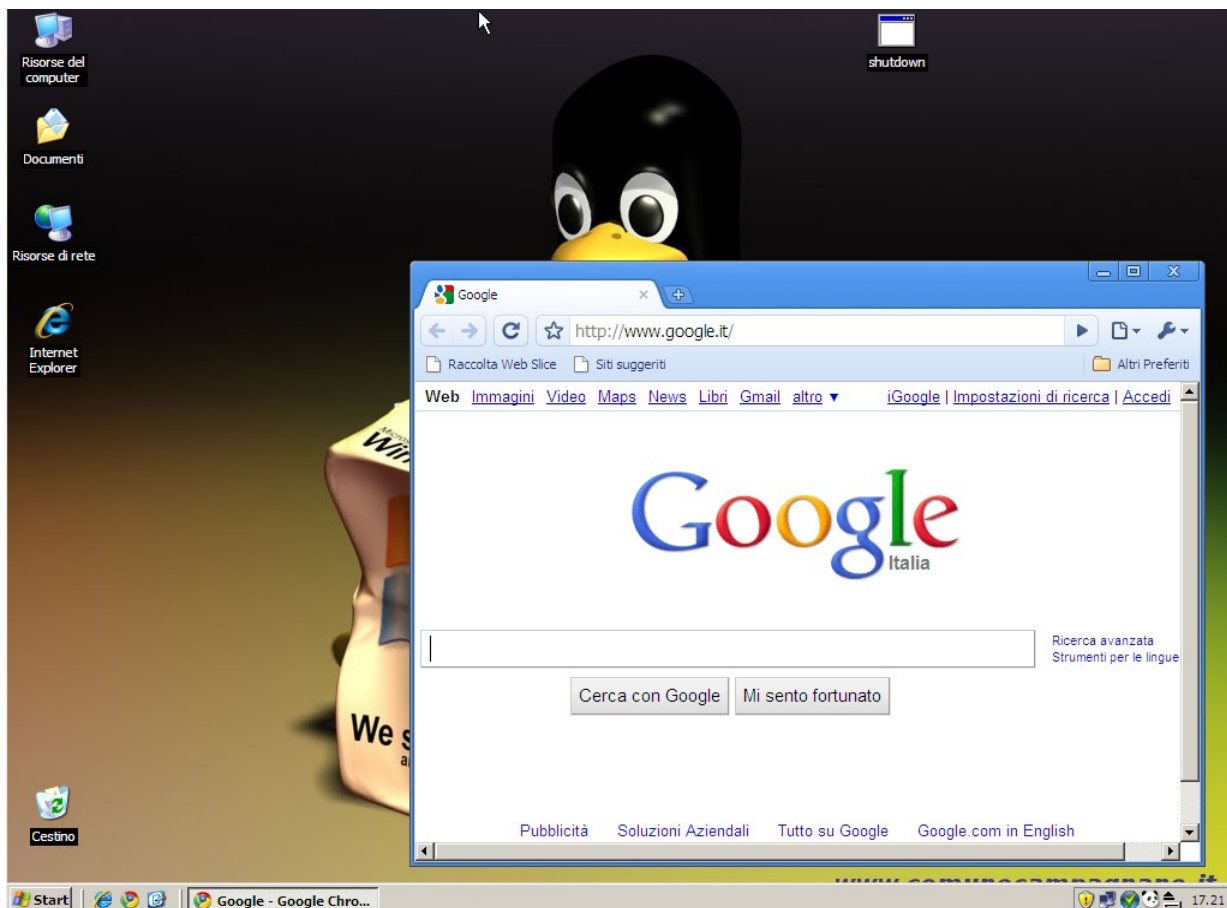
Risorse del computer

shutdown

Documenti

Risorse di rete

Internet Explorer

Google

http://www.google.it/

Raccolta Web Slice
Siti suggeriti
Altri Preferiti

Web Immagini Video Maps News Libri Gmail altro ▾
iGoogle | Impostazioni di ricerca | Accedi

Google
Italia

Ricerca avanzata
Strumenti per le lingue

Cerca con Google
Mi sento fortunato

Pubblicità Soluzioni Aziendali Tutto su Google Google.com in English

Win

We s

Cestino

Start
Google - Google Chro...
17.21